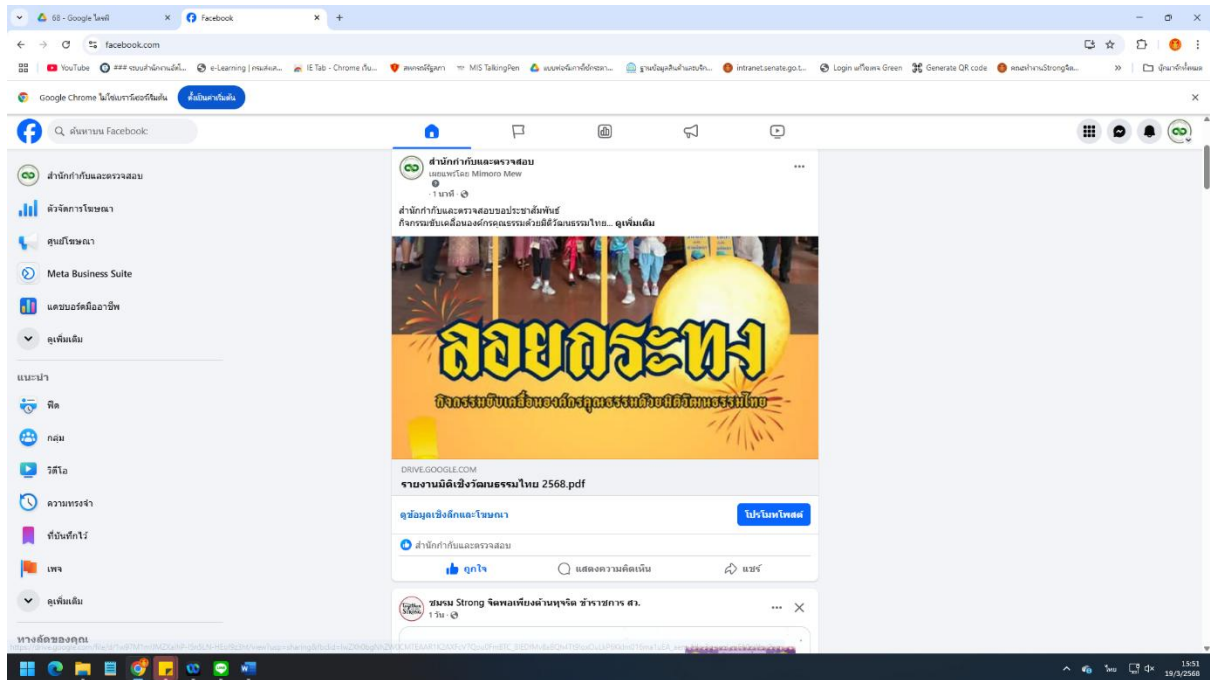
68 - Google ไดรฟ์
Facebook
facebook.com
YouTube
### ระบบสำนักงานอัตโ...
e-Learning | กรมส่งเส...
IE Tab - Chrome เว็บ...
ตลาดนัดข้อมูล
MIS TalkingPen
แบบฟอร์มการจัดระดา...
ฐานข้อมูลสินค้าและบริก...
intranet.senate.go.t...
Login เครือข่าย Green
Generate QR code
คณะทำงานStrongจิต...
บุ๊กมาร์กทั้งหมด
Google Chrome ไม่ใช่เบราว์เซอร์เริ่มต้น
ตั้งเป็นค่าเริ่มต้น
ค้นหาบน Facebook
สำนักกำกับและตรวจสอบ
ตัวจัดการโฆษณา
ศูนย์โฆษณา
Meta Business Suite
แดชบอร์ดมืออาชีพ
ดูเพิ่มเติม
แนะนำ
ฟีด
กลุ่ม
วิดีโอ
ความทรงจำ
ที่บันทึกไว้
เพจ
ดูเพิ่มเติม
ทางลัดของคุณ
สำนักกำกับและตรวจสอบ
เผยแพร่โดย Mimoro Mew
· 1 นาที ·
สำนักกำกับและตรวจสอบขอประชาสัมพันธ์
กิจกรรมขับเคลื่อนองค์กรคุณธรรมด้วยมิติวัฒนธรรมไทย... ดูเพิ่มเติม
ลอยกระทง
กิจกรรมขับเคลื่อนองค์กรคุณธรรมด้วยมิติวัฒนธรรมไทย
DRIVE.GOOGLE.COM
รายงานมิติเชิงวัฒนธรรมไทย 2568.pdf
ดูข้อมูลเชิงลึกและโฆษณา
โปรโมทโพสต์
สำนักกำกับและตรวจสอบ
ถูกใจ
แสดงความคิดเห็น
แชร์
ชมรม Strong จิตพอเพียงต้านทุจริต ข้าราชการ สว.
1 วัน ·
ไทย
15:51
19/3/2568